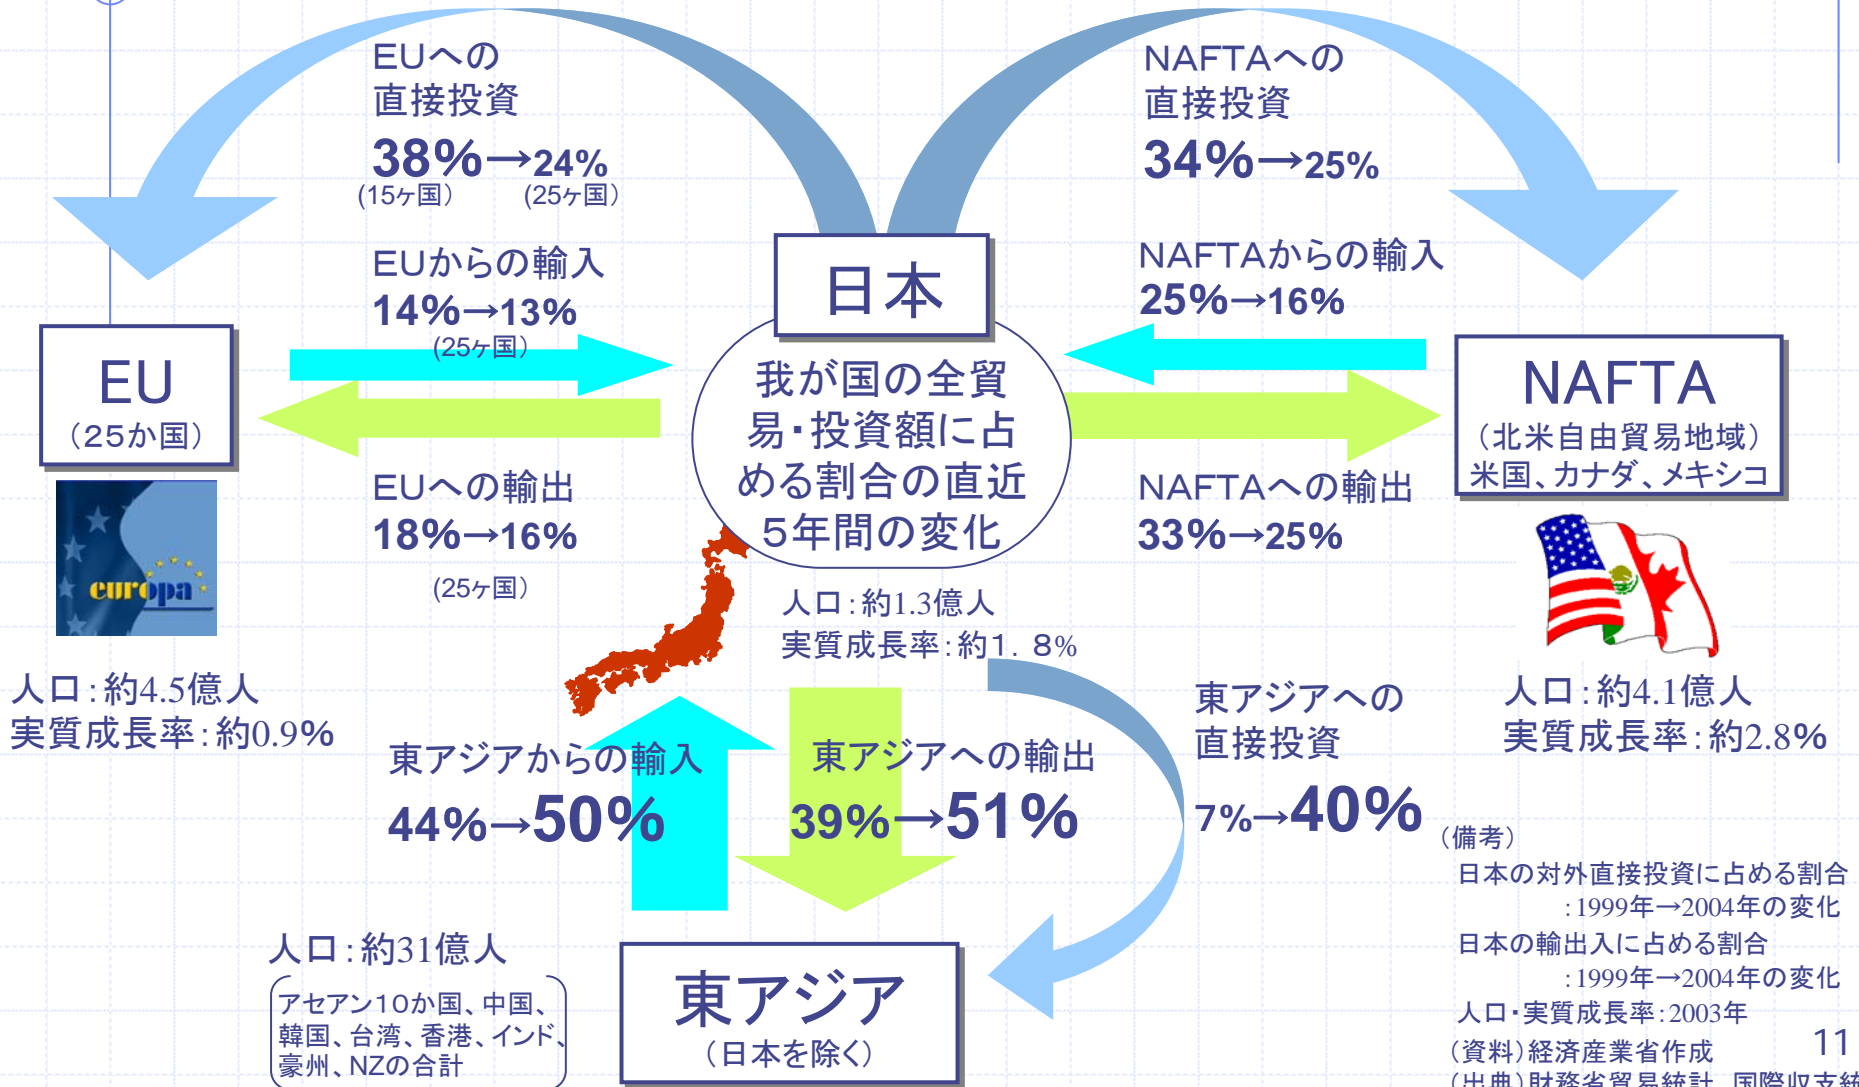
EUへの
直接投資
38%→24%
(15ヶ国)　(25ヶ国)

NAFTAへの
直接投資
34%→25%

EUからの輸入
14%→13%
(25ヶ国)

日本

NAFTAからの輸入
25%→16%

EU
(25か国)

我が国の全貿易・投資額に占める割合の直近5年間の変化

NAFTA
(北米自由貿易地域)
米国、カナダ、メキシコ

EUへの輸出
18%→16%
(25ヶ国)

NAFTAへの輸出
33%→25%

europa

人口:約1.3億人
実質成長率:約1.8%

人口:約4.5億人
実質成長率:約0.9%

東アジアへの
直接投資
7%→40%

人口:約4.1億人
実質成長率:約2.8%

東アジアからの輸入
44%→50%

東アジアへの輸出
39%→51%

(備考)
日本の対外直接投資に占める割合
:1999年→2004年の変化
日本の輸出入に占める割合
:1999年→2004年の変化
人口・実質成長率:2003年
(資料)経済産業省作成
(出典)財務省貿易統計、国際収支統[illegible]

人口:約31億人
(アセアン10か国、中国、韓国、台湾、香港、インド、豪州、NZの合計)

東アジア
(日本を除く)

11